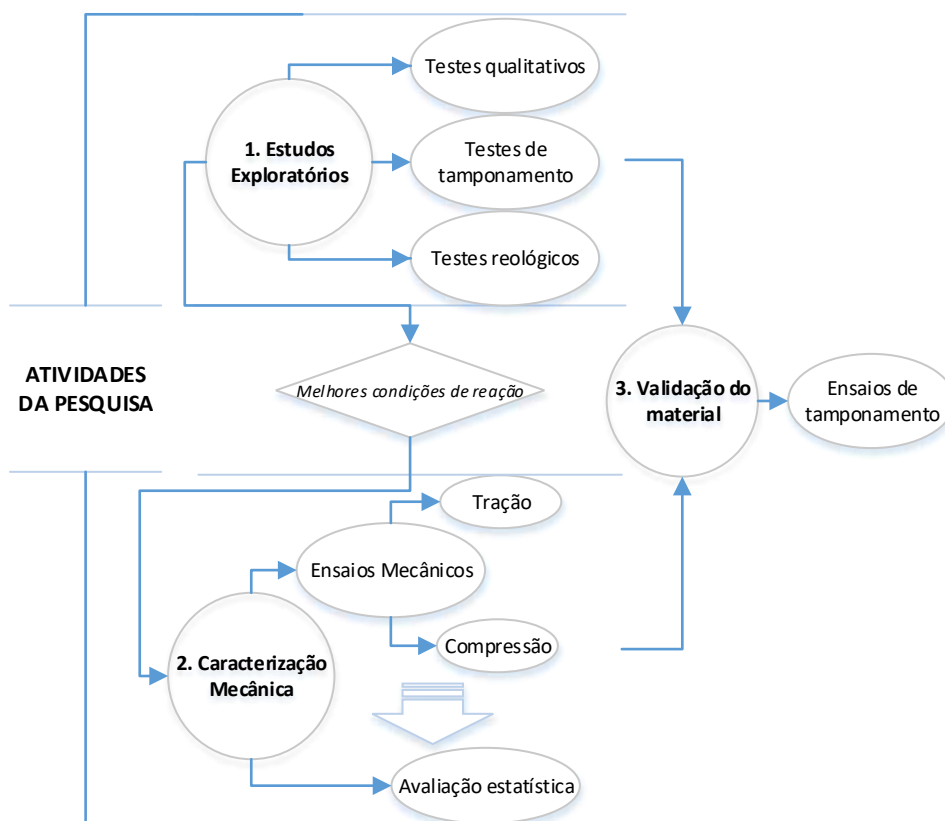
ATIVIDADES DA PESQUISA

1. Estudos Exploratórios

Testes qualitativos

Testes de tamponamento

Testes reológicos

Melhores condições de reação

3. Validação do material

Ensaios de tamponamento

2. Caracterização Mecânica

Ensaios Mecânicos

Tração

Compressão

Avaliação estatística